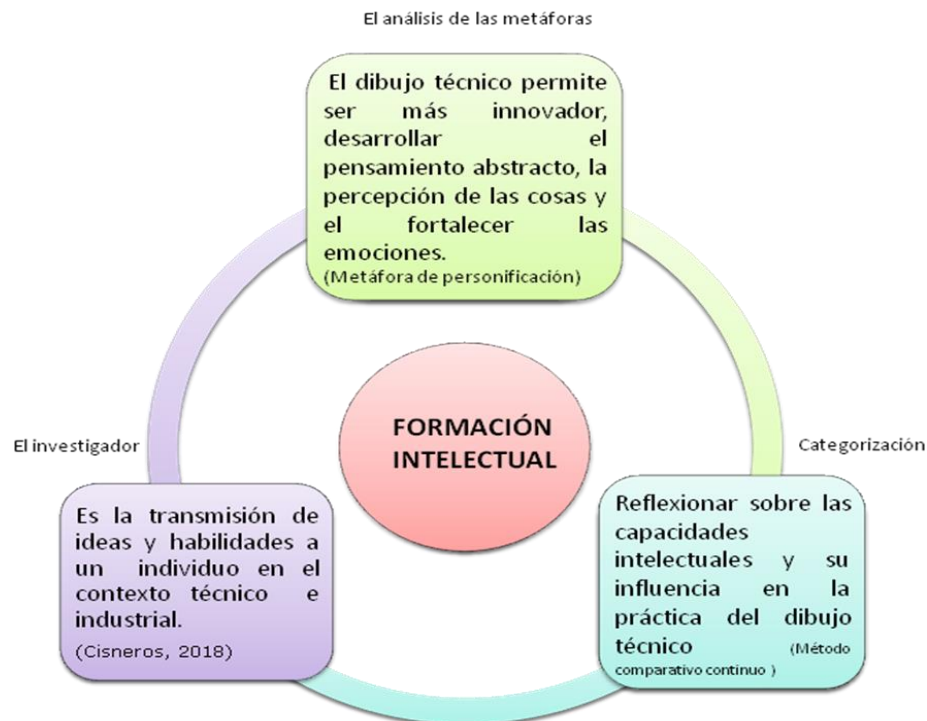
El análisis de las metáforas

El dibujo técnico permite ser más innovador, desarrollar el pensamiento abstracto, la percepción de las cosas y el fortalecer las emociones.
(Metáfora de personificación)

FORMACIÓN INTELECTUAL

El investigador

Categorización

Es la transmisión de ideas y habilidades a un individuo en el contexto técnico e industrial.
(Cisneros, 2018)

Reflexionar sobre las capacidades intelectuales y su influencia en la práctica del dibujo técnico (Método comparativo continuo )